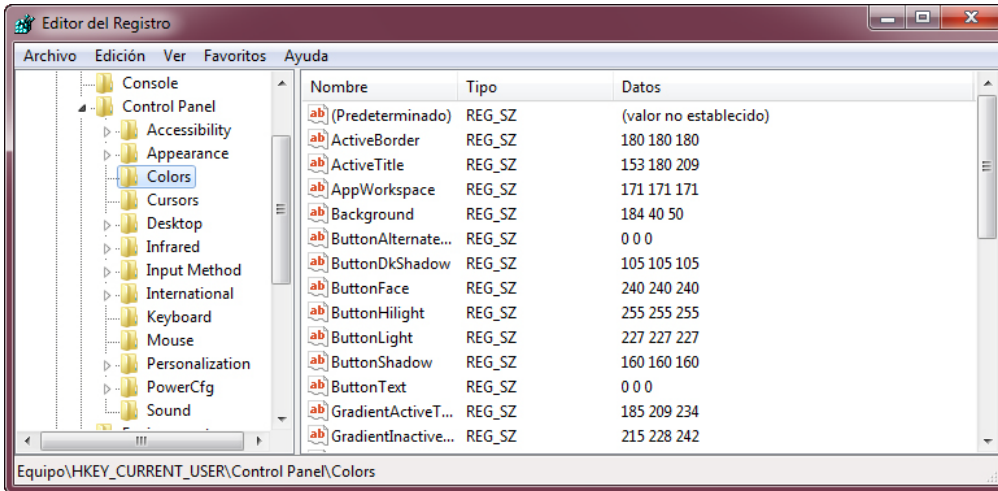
Editor del Registro

Archivo Edición Ver Favoritos Ayuda

Console
Control Panel
Accessibility
Appearance
Colors
Cursors
Desktop
Infrared
Input Method
International
Keyboard
Mouse
Personalization
PowerCfg
Sound
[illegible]

| Nombre | Tipo | Datos |
|---|---|---|
| (Predeterminado) | REG_SZ | (valor no establecido) |
| ActiveBorder | REG_SZ | 180 180 180 |
| ActiveTitle | REG_SZ | 153 180 209 |
| AppWorkspace | REG_SZ | 171 171 171 |
| Background | REG_SZ | 184 40 50 |
| ButtonAlternate... | REG_SZ | 0 0 0 |
| ButtonDkShadow | REG_SZ | 105 105 105 |
| ButtonFace | REG_SZ | 240 240 240 |
| ButtonHilight | REG_SZ | 255 255 255 |
| ButtonLight | REG_SZ | 227 227 227 |
| ButtonShadow | REG_SZ | 160 160 160 |
| ButtonText | REG_SZ | 0 0 0 |
| GradientActiveT... | REG_SZ | 185 209 234 |
| GradientInactive... | REG_SZ | 215 228 242 |

Equipo\HKEY_CURRENT_USER\Control Panel\Colors